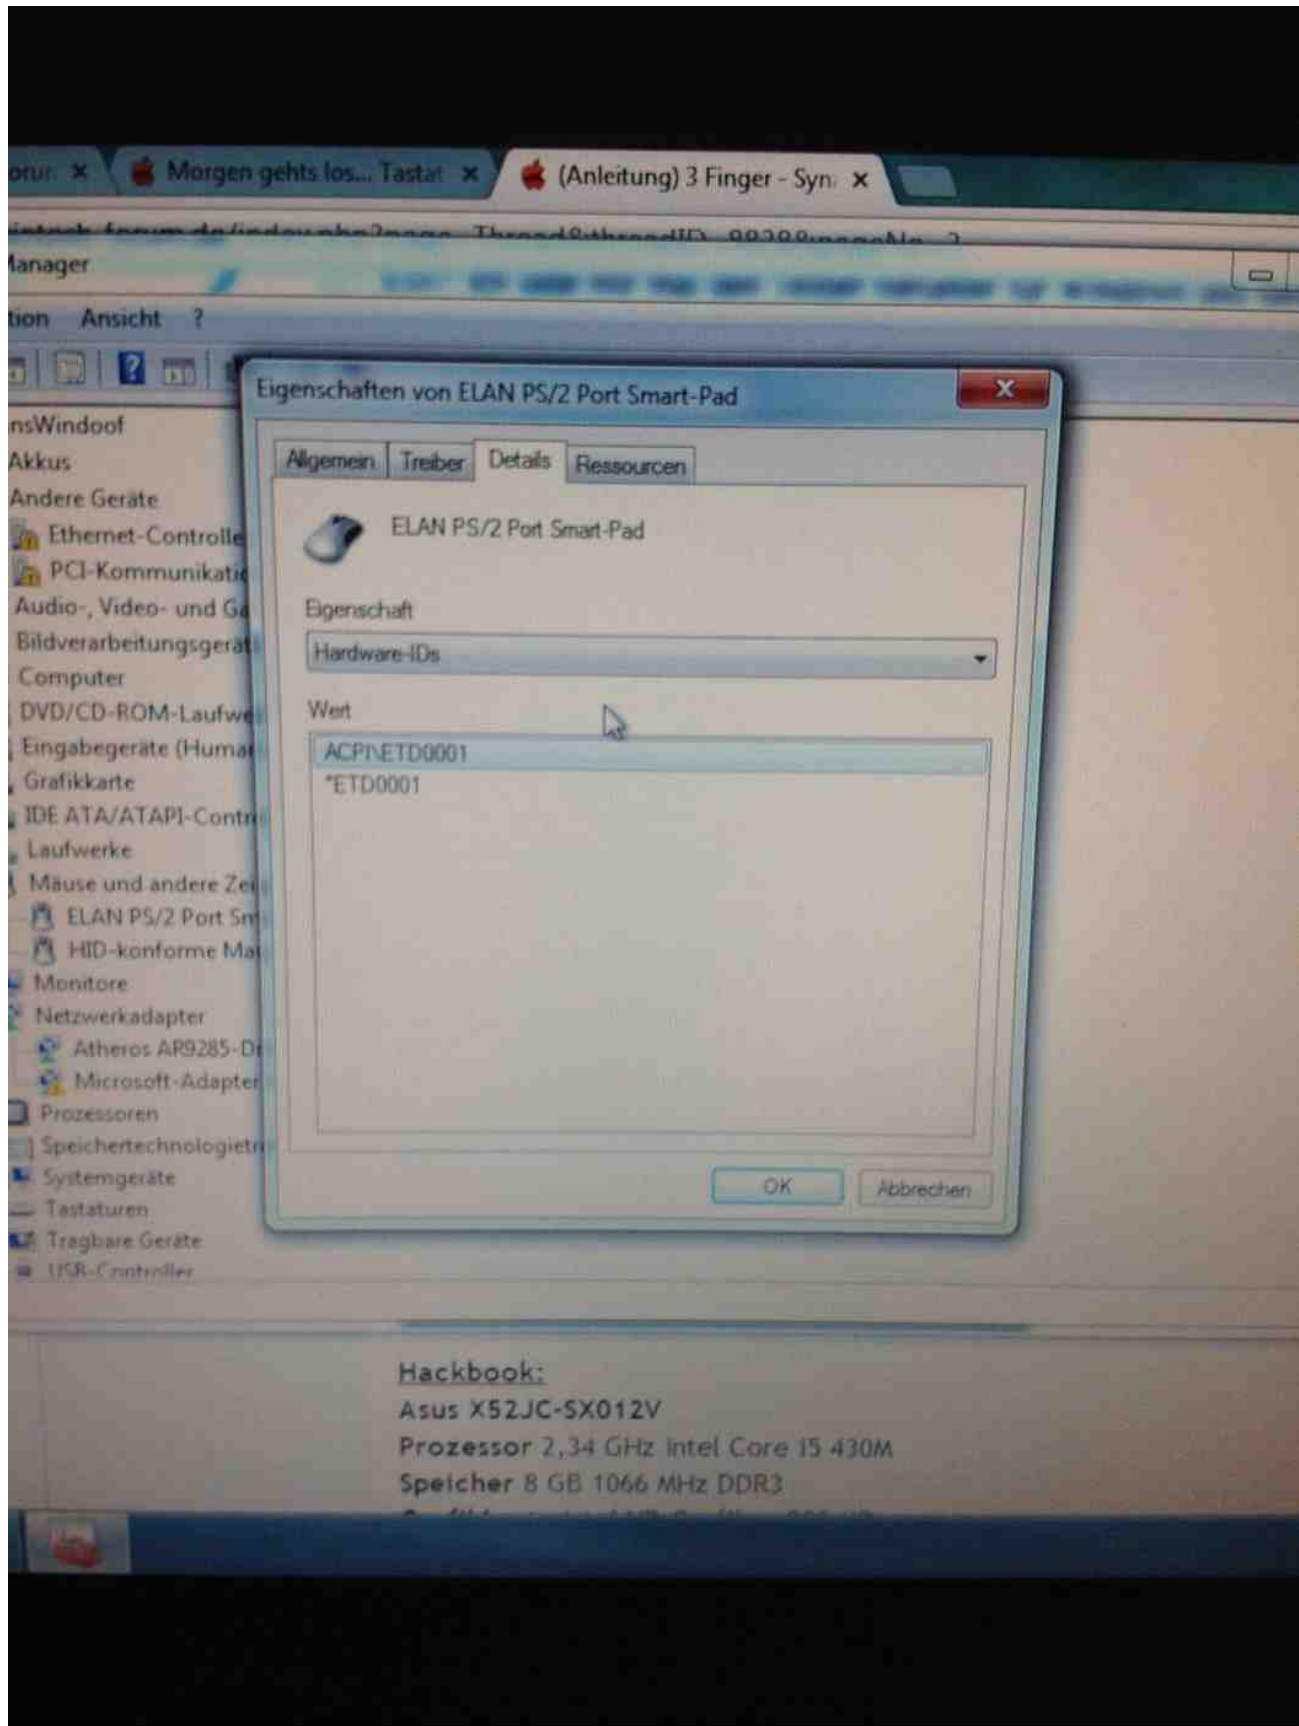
orur ×
Morgen gehts los... Tastat ×
(Anleitung) 3 Finger - Syn ×

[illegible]

lanager

tion Ansicht ?

nsWindoof
Akkus
Andere Geräte
Ethernet-Controlle
PCI-Kommunikati
Audio-, Video- und Ga
Bildverarbeitungsgerät
Computer
DVD/CD-ROM-Laufwe
Eingabegeräte (Huma
Grafikkarte
IDE ATA/ATAPI-Contr
Laufwerke
Mäuse und andere Zei
ELAN PS/2 Port Sm
HID-konforme Ma
Monitore
Netzwerkadapter
Atheros AR9285-D
Microsoft-Adapter
Prozessoren
Speichertechnologiet
Systemgeräte
Tastaturen
Tragbare Geräte
USB-Controller

Eigenschaften von ELAN PS/2 Port Smart-Pad
Allgemein Treiber Details Ressourcen
ELAN PS/2 Port Smart-Pad
Eigenschaft
Hardware-IDs
Wert
ACPI\ETD0001
*ETD0001
OK Abbrechen

Hackbook:
Asus X52JC-SX012V
Prozessor 2,34 GHz Intel Core I5 430M
Speicher 8 GB 1066 MHz DDR3